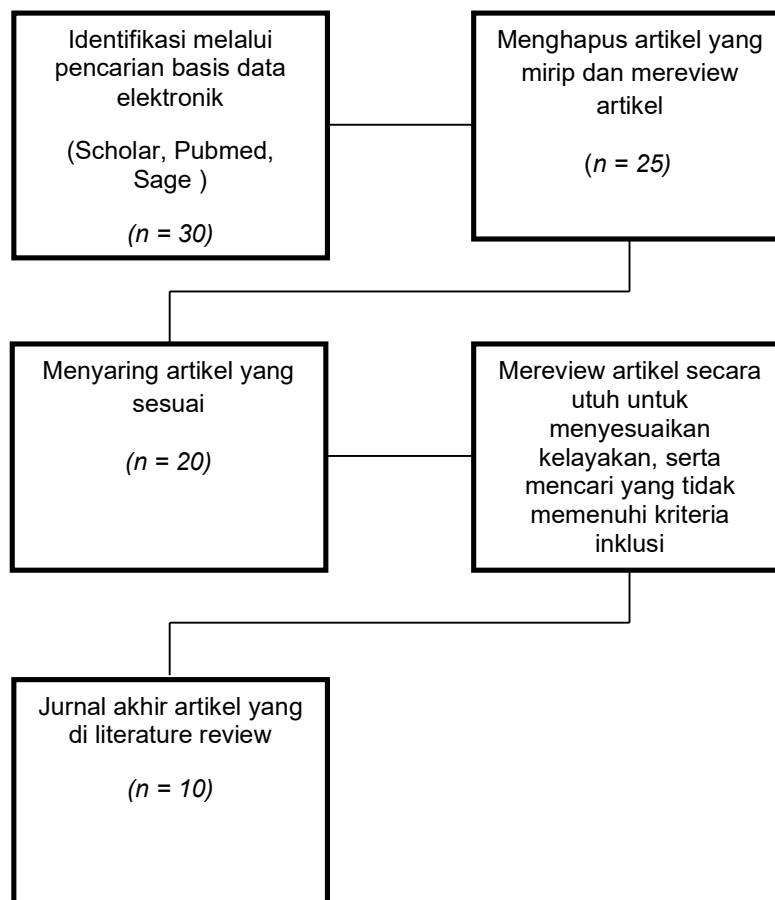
Identifikasi melalui pencarian basis data elektronik

(Scholar, Pubmed, Sage )

(n = 30)

Menghapus artikel yang mirip dan mereview artikel

(n = 25)

Menyaring artikel yang sesuai

(n = 20)

Mereview artikel secara utuh untuk menyesuaikan kelayakan, serta mencari yang tidak memenuhi kriteria inklusi

Jurnal akhir artikel yang di literature review

(n = 10)